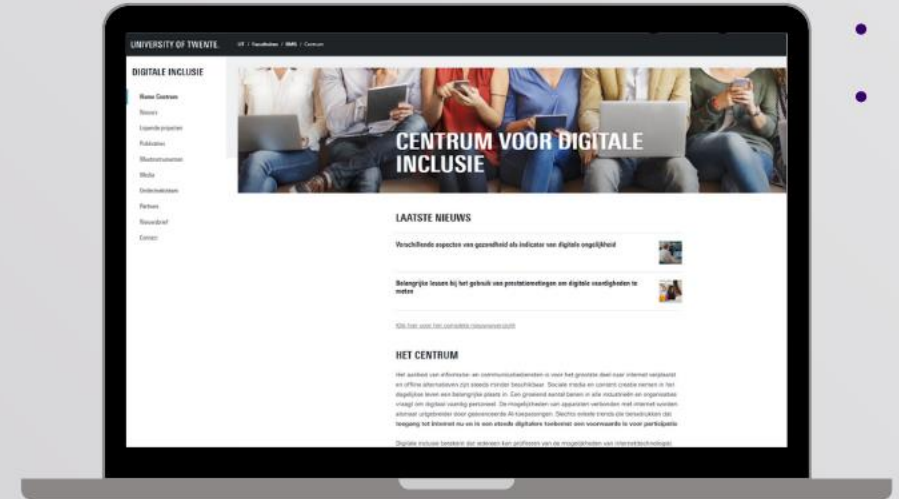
UNIVERSITY OF TWENTE.

UT / Faculteiten / BMS / Centrum

DIGITALE INCLUSIE

Home Centrum
Dossiers
Lopende projecten
Publicaties
Meetinstrumenten
Media
Onderzoeksteam
Partners
Nieuwsbrief
Contact

CENTRUM VOOR DIGITALE INCLUSIE

LAATSTE NIEUWS

Verschillende aspecten van gezondheid als indicator van digitale ongelijkheid

Belangrijke lessen bij het gebruik van prestatiemetingen om digitale vaardigheden te meten

Klik hier voor het complete nieuwsoverzicht

HET CENTRUM

Het aanbod van informatie- en communicatiediensten is voor het grootste deel naar internet verplaatst en offline alternatieven zijn steeds minder beschikbaar. Sociale media en content creatie nemen in het dagelijkse leven een belangrijke plaats in. Een groeiend aantal banen in alle industrieën en organisaties vraagt om digitaal vaardig personeel. De mogelijkheden van apparaten verbonden met internet worden alsmaar uitgebreider door geavanceerde AI-toepassingen. Slechts enkele trends die benadrukken dat toegang tot internet nu en in een steeds digitalere toekomst een voorwaarde is voor participatie

Digitale inclusie beslaat dat iedereen kan profiteren van de mogelijkheden van internettechnologie.